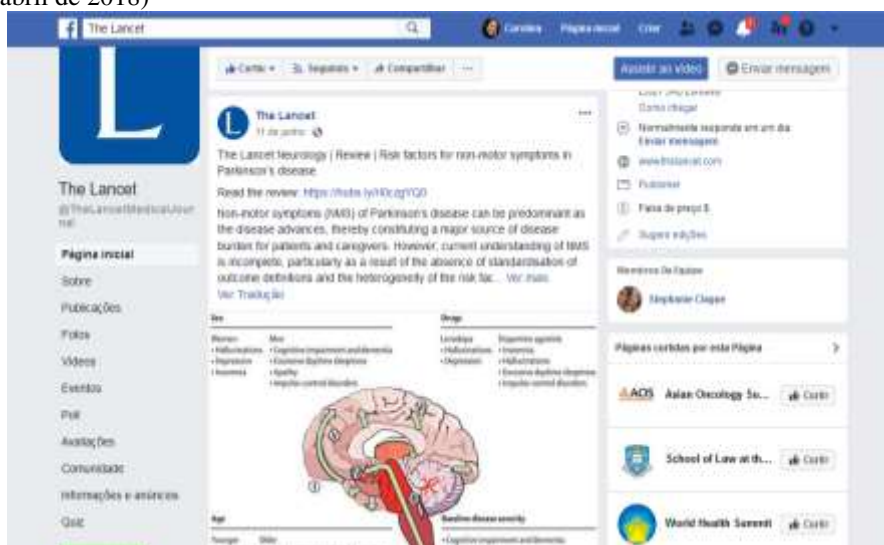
abril de 2018)

The Lancet

Carolina Página inicial Criar

The Lancet
@TheLancetMedicalJournal

Página inicial
Sobre
Publicações
Fotos
Vídeos
Eventos
Poll
Avaliações
Comunidade
Informações e anúncios
Quiz

Curtir Seguindo Compartilhar ···

Assistir ao vídeo Enviar mensagem

The Lancet
11 de junho

The Lancet Neurology | Review | Risk factors for non-motor symptoms in Parkinson's disease

Read the review: https://hubs.ly/H0cgYQ0

Non-motor symptoms (NMS) of Parkinson's disease can be predominant as the disease advances, thereby constituting a major source of disease burden for patients and caregivers. However, current understanding of NMS is incomplete, particularly as a result of the absence of standardisation of outcome definitions and the heterogeneity of the risk fac... Ver mais
Ver Tradução

Sex
Women • Hallucinations • Depression • Insomnia
Men • Cognitive impairment and dementia • Excessive daytime sleepiness • Apathy • Impulse control disorders

Drugs
Levodopa • Hallucinations • Depression
Dopamine agonists • Insomnia • Hallucinations • Excessive daytime sleepiness • Impulse control disorders

Age
Younger Older

Baseline disease severity
• Cognitive impairment and dementia

Como chegar
Normalmente responde em um dia
Enviar mensagem
www.thelancet.com
Publisher
Faixa de preço $
Sugerir edições

Membros Da Equipe
Stephanie Clague

Páginas curtidas por esta Página
AOS Asian Oncology So... Curtir
School of Law at th... Curtir
World Health Summit Curtir